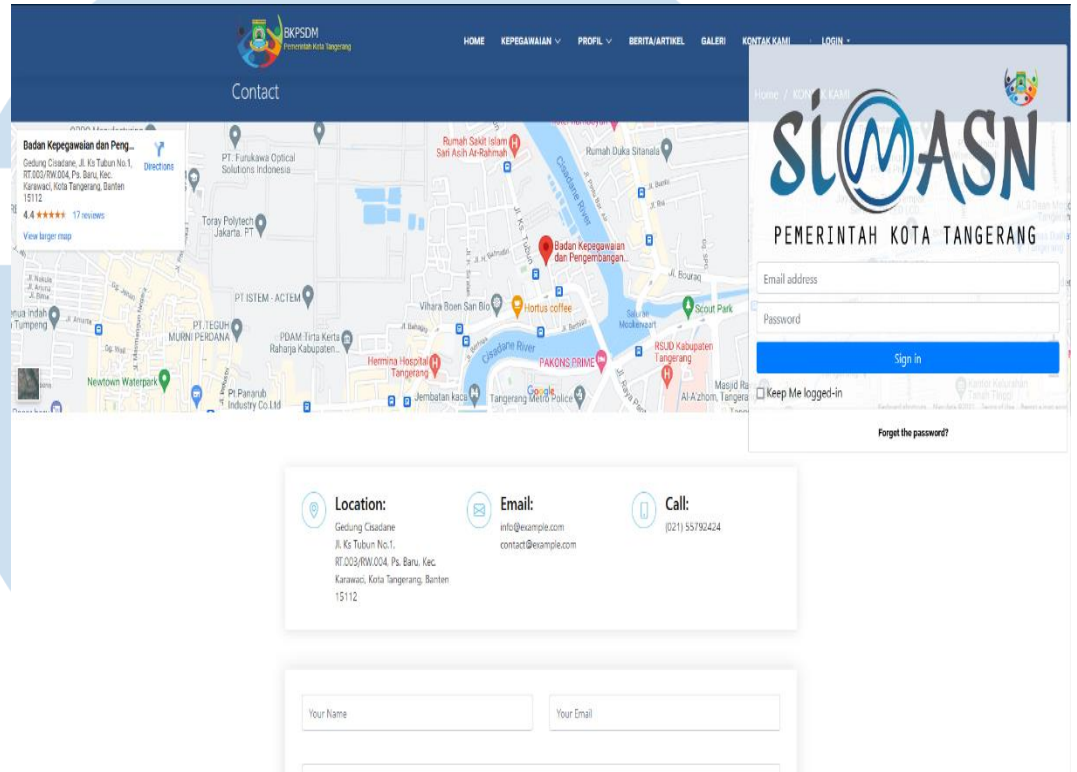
BKPSDM
Pemerintah Kota Tangerang

HOME KEPEGAWAIAN PROFIL BERITA/ARTIKEL GALERI KONTAK KAMI LOGIN

Contact

Home / KON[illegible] KAMI

Badan Kepegawaian dan Peng...
Gedung Cisadane, Jl. Ks Tubun No.1, RT.003/RW.004, Ps. Baru, Kec. Karawaci, Kota Tangerang, Banten 15112
4.4 ★★★★★ 17 reviews
View larger map
Directions

PT. Furukawa Optical Solutions Indonesia
Toray Polytech Jakarta. PT
PT ISTEM - ACTEM
PT.TEGUH MURNI PERDANA
PDAM Tirta Kerta Raharja Kabupaten...
Newtown Waterpark
Pt.Panarub Industry Co.Ltd
Rumah Sakit Islam Sari Asih Ar-Rahmah
Rumah Duka Sitanala
Cisadane River
Badan Kepegawaian dan Pengembangan...
Jl. Bouraq
Vihara Boen San Bio
Hortus coffee
Scout Park
Hermina Hospital Tangerang
PAKONS PRIME
RSUD Kabupaten Tangerang
Jembatan kaca
Tangerang Metro Police
Masjid Ra Al-A'zhom, Tangera
Google
Jl. Ks. Tubun

SIMASN
PEMERINTAH KOTA TANGERANG
Email address
Password
Sign in
Keep Me logged-in
Forget the password?

Location:
Gedung Cisadane
Jl. Ks Tubun No.1, RT.003/RW.004, Ps. Baru, Kec. Karawaci, Kota Tangerang, Banten 15112

Email:
info@example.com
contact@example.com

Call:
(021) 55792424

Your Name
Your Email